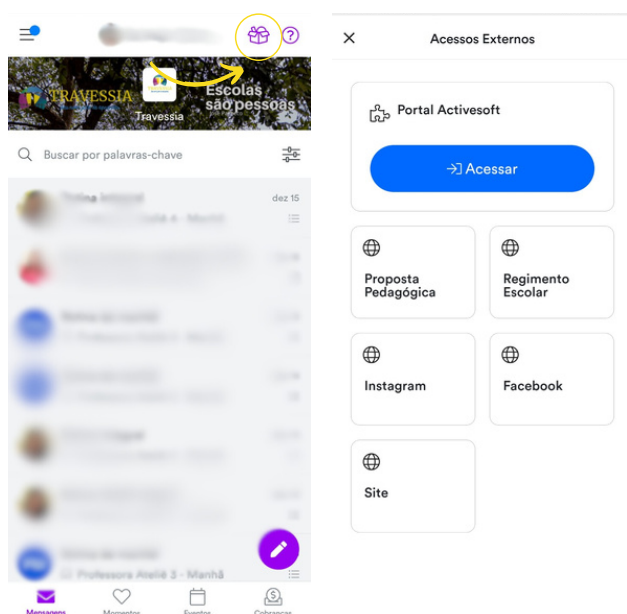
TRAVESSIA

Escolas são pessoas

Travessia

Buscar por palavras-chave

dez 15

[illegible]

Professora Ateliê 3 - Manhã

Mensagens

Momentos

Eventos

Cobranças

Acessos Externos

Portal Activesoft

Acessar

Proposta Pedagógica

Regimento Escolar

Instagram

Facebook

Site